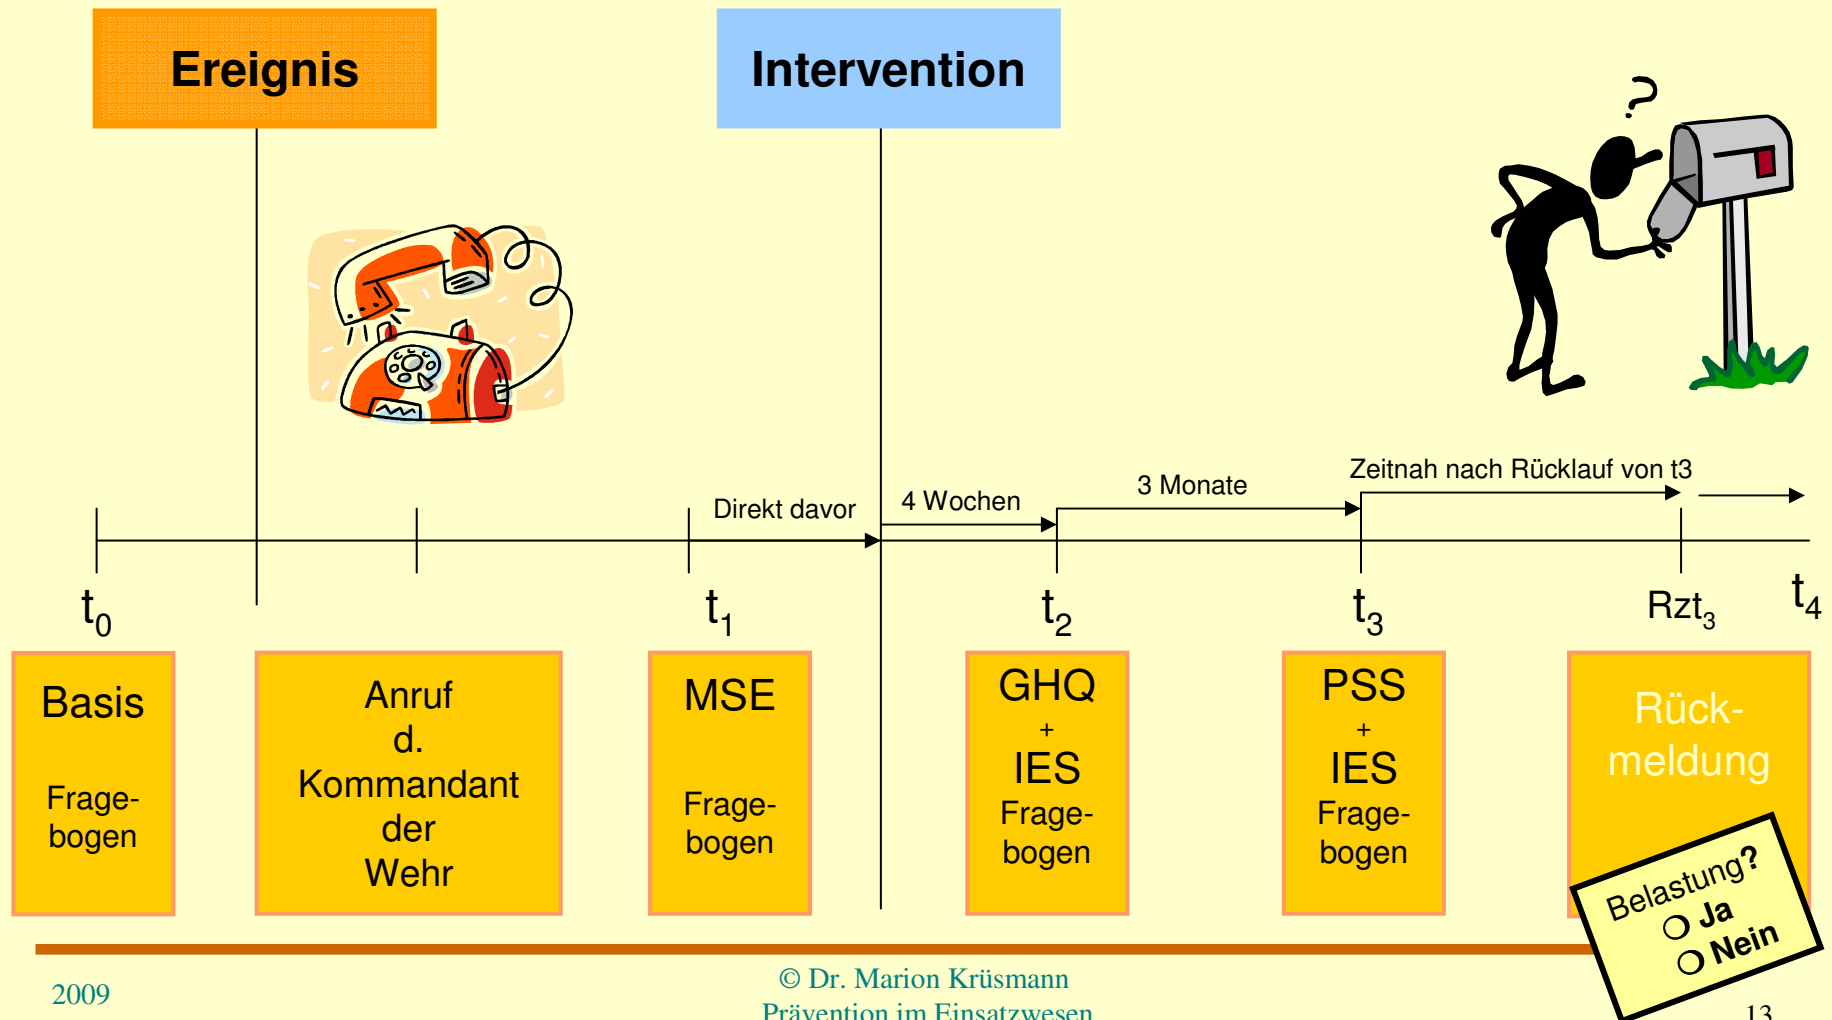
Ereignis

Intervention

?

Direkt davor

4 Wochen

3 Monate

Zeitnah nach Rücklauf von t3

$t_0$

$t_1$

$t_2$

$t_3$

$Rzt_3$

$t_4$

Basis

Fragebogen

Anruf d. Kommandant der Wehr

MSE

Fragebogen

GHQ + IES Fragebogen

PSS + IES Fragebogen

Rückmeldung

Belastung?
O Ja
O Nein

2009

© Dr. Marion Krüsmann
Prävention im Einsatzwesen

13